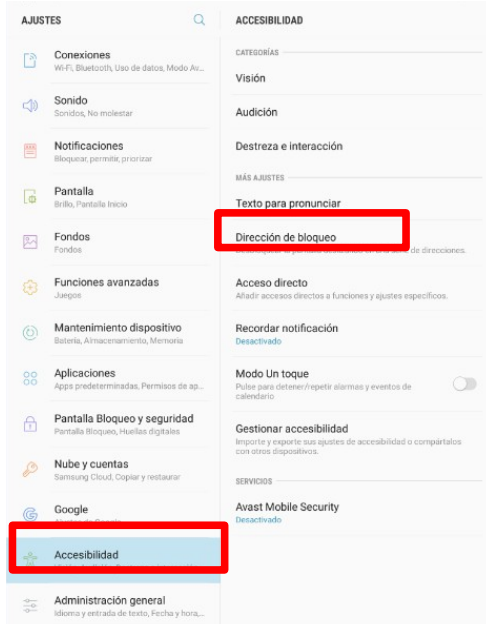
AJUSTES

Conexiones
Wi-Fi, Bluetooth, Uso de datos, Modo Av...

Sonido
Sonidos, No molestar

Notificaciones
Bloquear, permitir, priorizar

Pantalla
Brillo, Pantalla Inicio

Fondos
Fondos

Funciones avanzadas
Juegos

Mantenimiento dispositivo
Batería, Almacenamiento, Memoria

Aplicaciones
Apps predeterminadas, Permisos de ap...

Pantalla Bloqueo y seguridad
Pantalla Bloqueo, Huellas digitales

Nube y cuentas
Samsung Cloud, Copiar y restaurar

Google
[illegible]

Accesibilidad
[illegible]

Administración general
Idioma y entrada de texto, Fecha y hora,...

ACCESIBILIDAD

CATEGORÍAS

Visión

Audición

Destreza e interacción

MÁS AJUSTES

Texto para pronunciar

Dirección de bloqueo
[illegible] direcciones.

Acceso directo
Añadir accesos directos a funciones y ajustes específicos.

Recordar notificación
Desactivado

Modo Un toque
Pulse para detener/repetir alarmas y eventos de calendario

Gestionar accesibilidad
Importe y exporte sus ajustes de accesibilidad o compártalos con otros dispositivos.

SERVICIOS

Avast Mobile Security
Desactivado